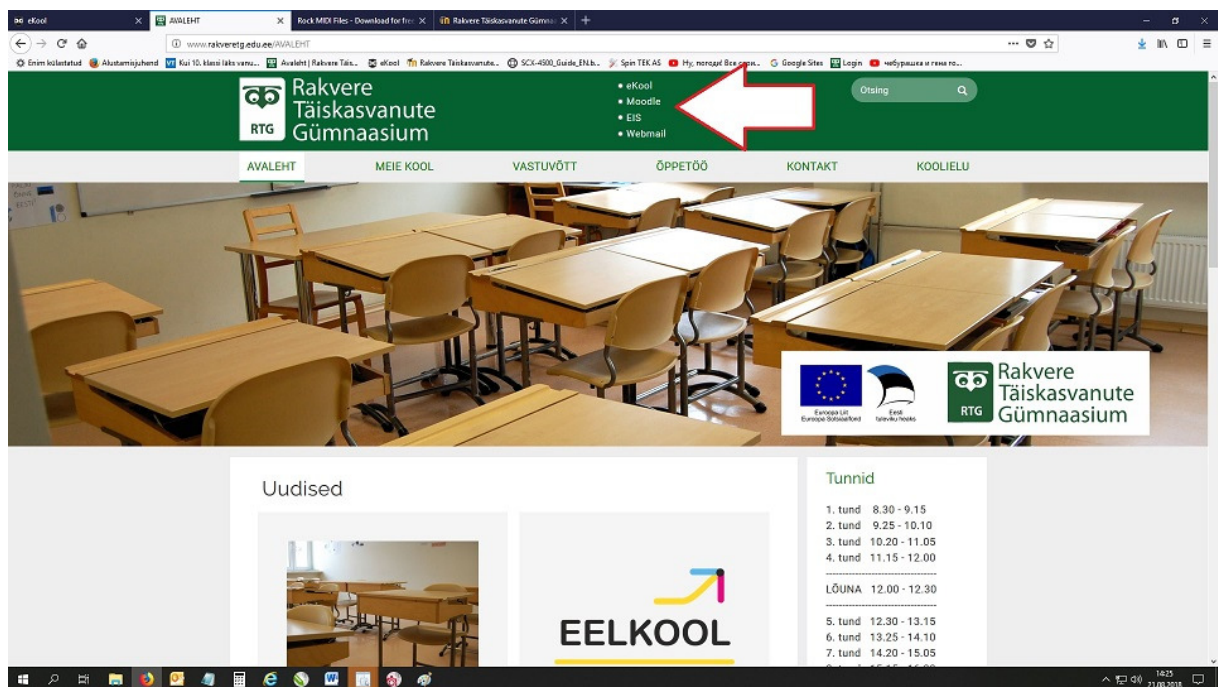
eKool × AVALEHT × Rock MIDI Files - Download for fre × Rakvere Täiskasvanute Gümna × +

www.rakveretg.edu.ee/AVALEHT

Enim külastatud Alustamisjuhend Kui 10. klassi läks vanu... Avaleht | Rakvere Täis... eKool Rakvere Täiskasvanute... SCX-4500_Guide_EN.b... Spin TEK AS Ну, погоди! Все серии... Google Sites Login чебурашка и гена го...

RTG Rakvere Täiskasvanute Gümnaasium

• eKool
• Moodle
• EIS
• Webmail

Otsing

AVALEHT MEIE KOOL VASTUVÕTT ÕPPETÖÖ KONTAKT KOOLIELU

Euroopa Liit Euroopa Sotsiaalfond Eesti tuleviku heaks

RTG Rakvere Täiskasvanute Gümnaasium

Uudised

EELKOOL

Tunnid

1. tund 8.30 - 9.15
2. tund 9.25 - 10.10
3. tund 10.20 - 11.05
4. tund 11.15 - 12.00

LÕUNA 12.00 - 12.30

5. tund 12.30 - 13.15
6. tund 13.25 - 14.10
7. tund 14.20 - 15.05

14:25 21.08.2018